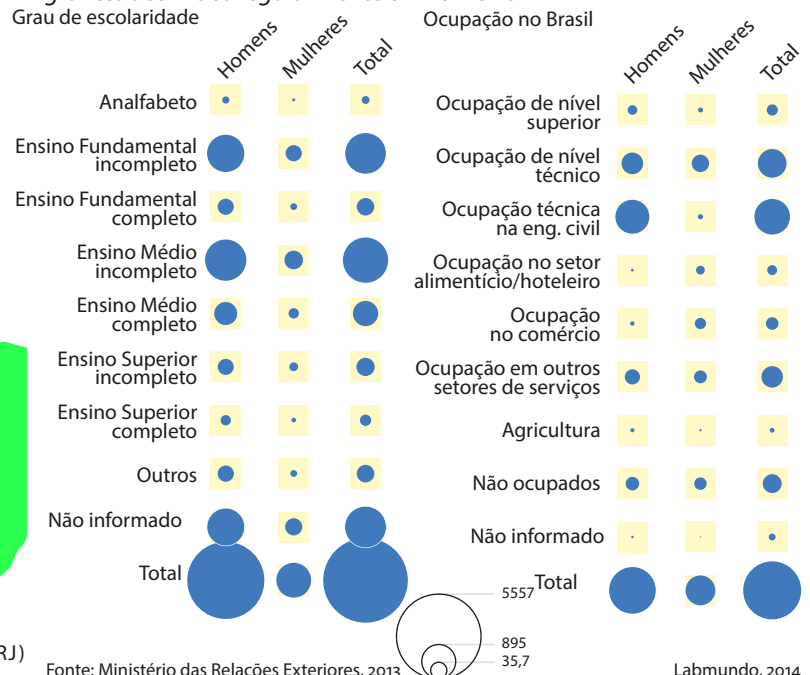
Grau de escolaridade

Homens Mulheres Total

Analfabeto

Ensino Fundamental incompleto

Ensino Fundamental completo

Ensino Médio incompleto

Ensino Médio completo

Ensino Superior incompleto

Ensino Superior completo

Outros

Não informado

Total

Ocupação no Brasil

Homens Mulheres Total

Ocupação de nível superior

Ocupação de nível técnico

Ocupação técnica na eng. civil

Ocupação no setor alimentício/hoteleiro

Ocupação no comércio

Ocupação em outros setores de serviços

Agricultura

Não ocupados

Não informado

Total

5557

895

35,7

RJ)

Fonte: Ministério das Relações Exteriores, 2013

Labmundo, 2014